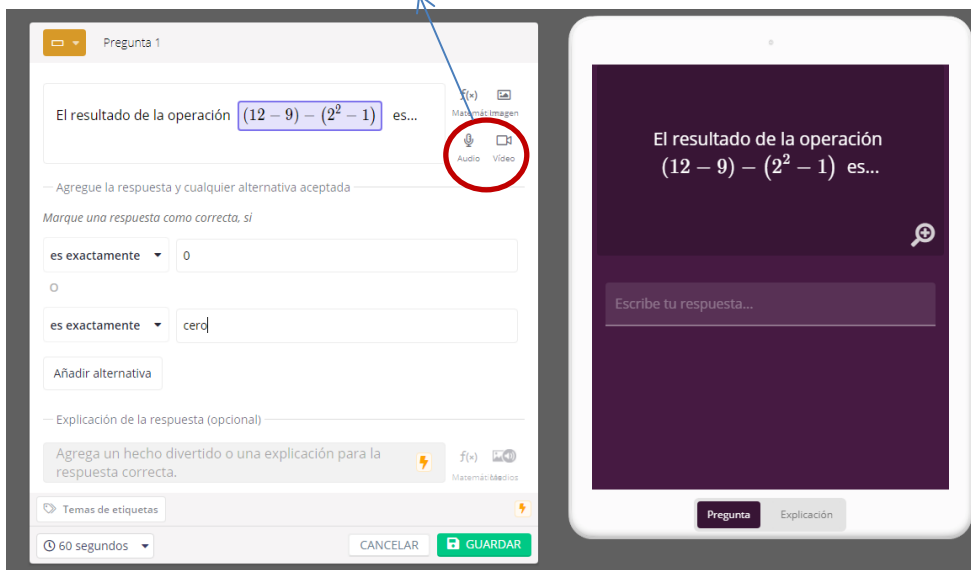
Pregunta 1

El resultado de la operación $(12-9)-(2^2-1)$ es...

Matemát Imagen

Audio Video

Agregue la respuesta y cualquier alternativa aceptada

Marque una respuesta como correcta, si

es exactamente 0

o

es exactamente cero

Añadir alternativa

Explicación de la respuesta (opcional)

Agrega un hecho divertido o una explicación para la respuesta correcta.

Matemát Medios

Temas de etiquetas

60 segundos

CANCELAR GUARDAR

El resultado de la operación $(12-9)-(2^2-1)$ es...

Escribe tu respuesta...

Pregunta Explicación